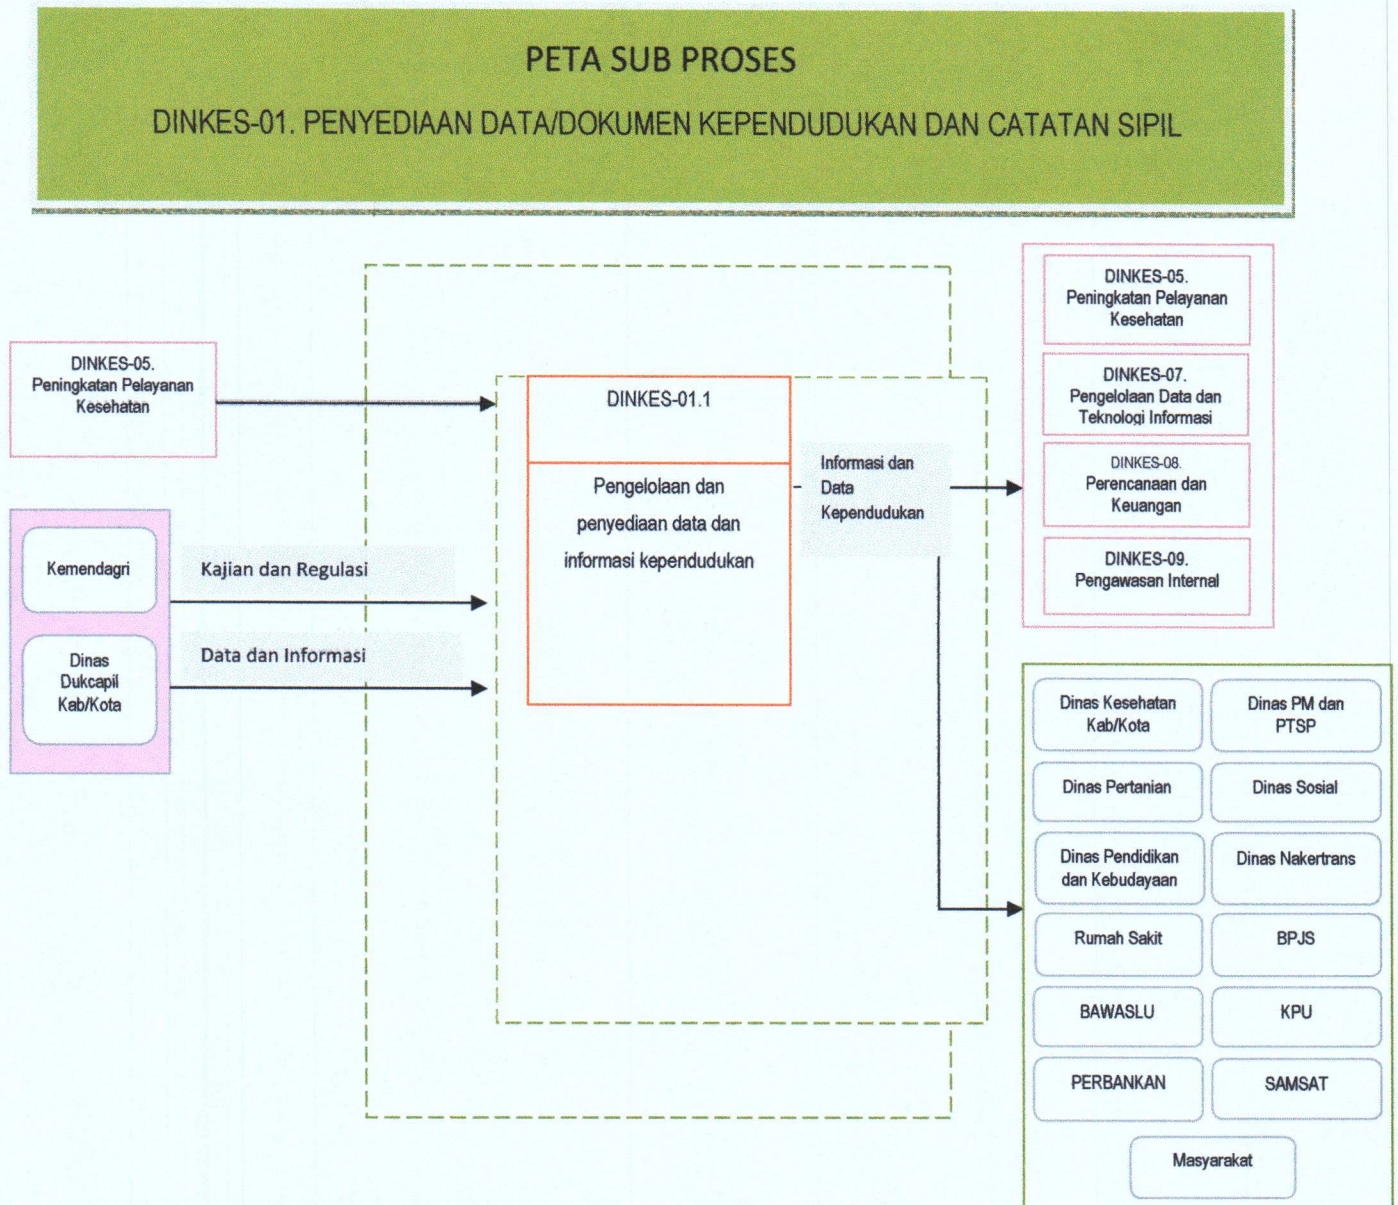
PETA SUB PROSES

DINKES-01. PENYEDIAAN DATA/DOKUMEN KEPENDUDUKAN DAN CATATAN SIPIL

DINKES-05. Peningkatan Pelayanan Kesehatan

Kemendagri

Dinas Dukcapil Kab/Kota

Kajian dan Regulasi

Data dan Informasi

DINKES-01.1

Pengelolaan dan penyediaan data dan informasi kependudukan

Informasi dan Data Kependudukan

DINKES-05. Peningkatan Pelayanan Kesehatan

DINKES-07. Pengelolaan Data dan Teknologi Informasi

DINKES-08. Perencanaan dan Keuangan

DINKES-09. Pengawasan Internal

Dinas Kesehatan Kab/Kota

Dinas PM dan PTSP

Dinas Pertanian

Dinas Sosial

Dinas Pendidikan dan Kebudayaan

Dinas Nakertrans

Rumah Sakit

BPJS

BAWASLU

KPU

PERBANKAN

SAMSAT

Masyarakat